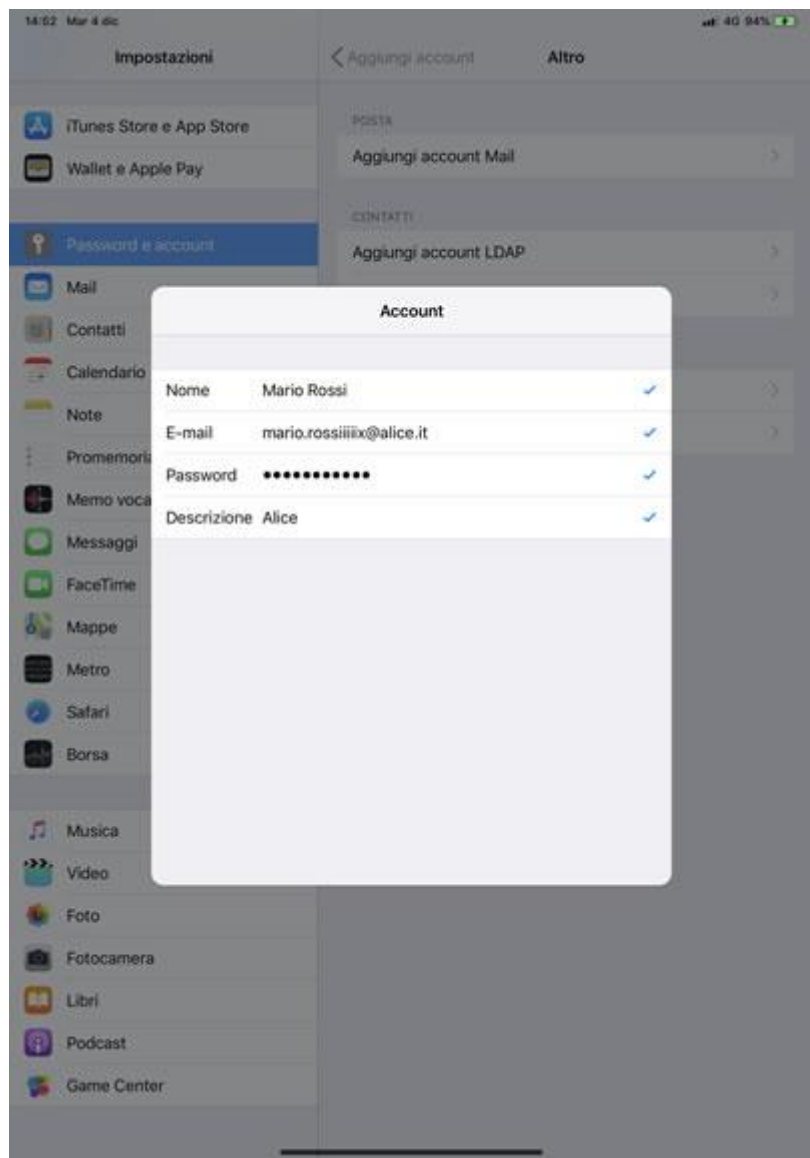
14:02 Mar 4 dic

4G 94%

Impostazioni

iTunes Store e App Store

Wallet e Apple Pay

Password e account

Mail

Contatti

Calendario

Note

Promemoria

Memo voca

Messaggi

FaceTime

Mappe

Metro

Safari

Borsa

Musica

Video

Foto

Fotocamera

Libri

Podcast

Game Center

< Aggiungi account

Altro

POSTA

Aggiungi account Mail

CONTATTI

Aggiungi account LDAP

Account

| | |
|---|---|
| Nome | Mario Rossi |
| E-mail | mario.rossiiiiix@alice.it |
| Password | ••••••••••• |
| Descrizione | Alice |